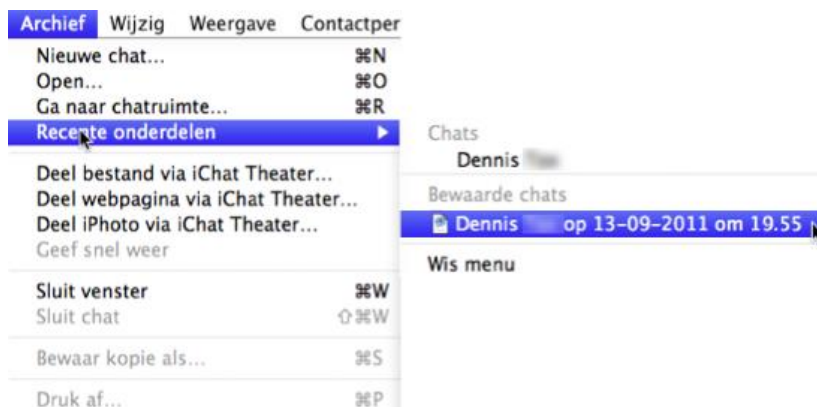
Archief Wijzig Weergave Contactper

Nieuwe chat... ⌘N
Open... ⌘O
Ga naar chatruimte... ⌘R
Recente onderdelen ▶

Deel bestand via iChat Theater...
Deel webpagina via iChat Theater...
Deel iPhoto via iChat Theater...
Geef snel weer

Sluit venster ⌘W
Sluit chat ⇧⌘W

Bewaar kopie als... ⌘S

Druk af... ⌘P

Chats
Dennis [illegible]
Bewaarde chats
Dennis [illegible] op 13-09-2011 om 19.55

Wis menu